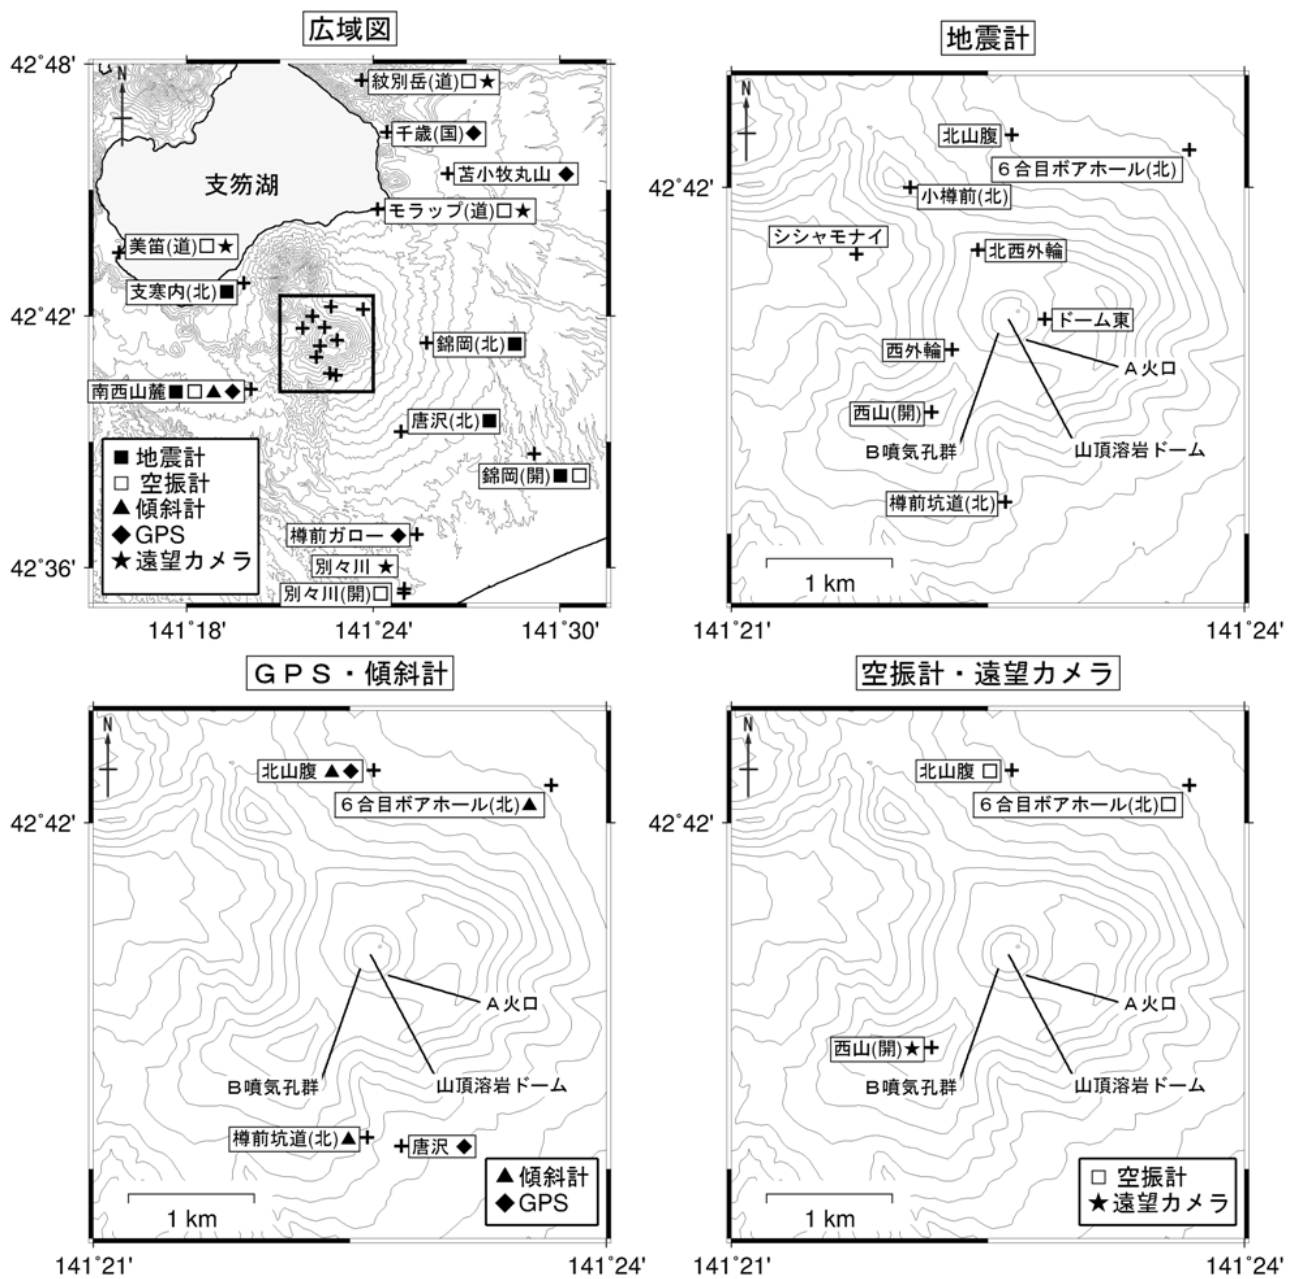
広域図

42°48'
N
紋別岳(道)□★
千歳(国)◆
苫小牧丸山 ◆
支笏湖
モラップ(道)□★
美笛(道)□★
支寒内(北)■
42°42'
錦岡(北)■
南西山麓■□▲◆
唐沢(北)■
錦岡(開)■□
■ 地震計
□ 空振計
▲ 傾斜計
◆ GPS
★ 遠望カメラ
樽前ガロー ◆
別々川 ★
42°36'
別々川(開)□
141°18'
141°24'
141°30'

地震計

N
北山腹
6合目ボアホール(北)
42°42'
小樽前(北)
シシャモナイ
北西外輪
ドーム東
西外輪
A火口
西山(開)
B噴気孔群
山頂溶岩ドーム
樽前坑道(北)
1 km
141°21'
141°24'

GPS・傾斜計

N
北山腹 ▲◆
6合目ボアホール(北)▲
42°42'
A火口
B噴気孔群
山頂溶岩ドーム
樽前坑道(北)▲
唐沢 ◆
▲ 傾斜計
◆ GPS
1 km
141°21'
141°24'

空振計・遠望カメラ

N
北山腹 □
6合目ボアホール(北)□
42°42'
A火口
西山(開)★
B噴気孔群
山頂溶岩ドーム
□ 空振計
★ 遠望カメラ
1 km
141°21'
141°24'